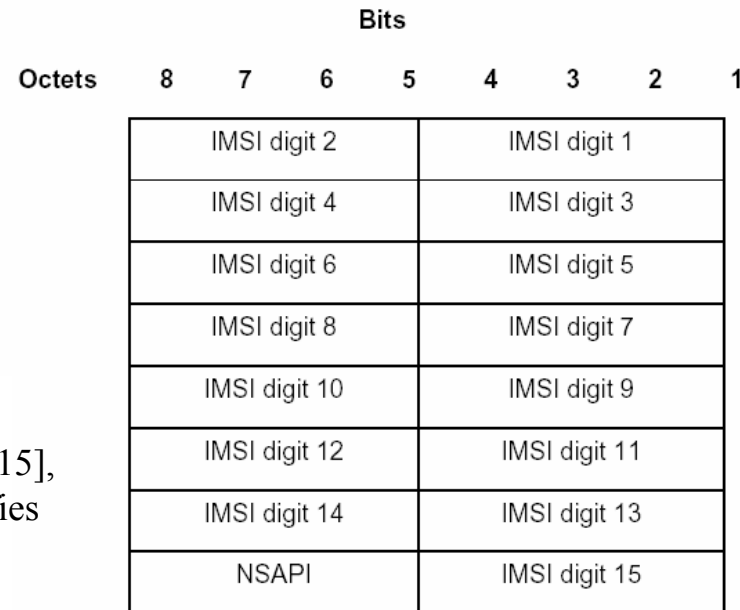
Bits

Octets 8 7 6 5 4 3 2 1

| 8 7 6 5 | 4 3 2 1 |
|---|---|
| IMSI digit 2 | IMSI digit 1 |
| IMSI digit 4 | IMSI digit 3 |
| IMSI digit 6 | IMSI digit 5 |
| IMSI digit 8 | IMSI digit 7 |
| IMSI digit 10 | IMSI digit 9 |
| IMSI digit 12 | IMSI digit 11 |
| IMSI digit 14 | IMSI digit 13 |
| NSAPI | IMSI digit 15 |

15],
ies